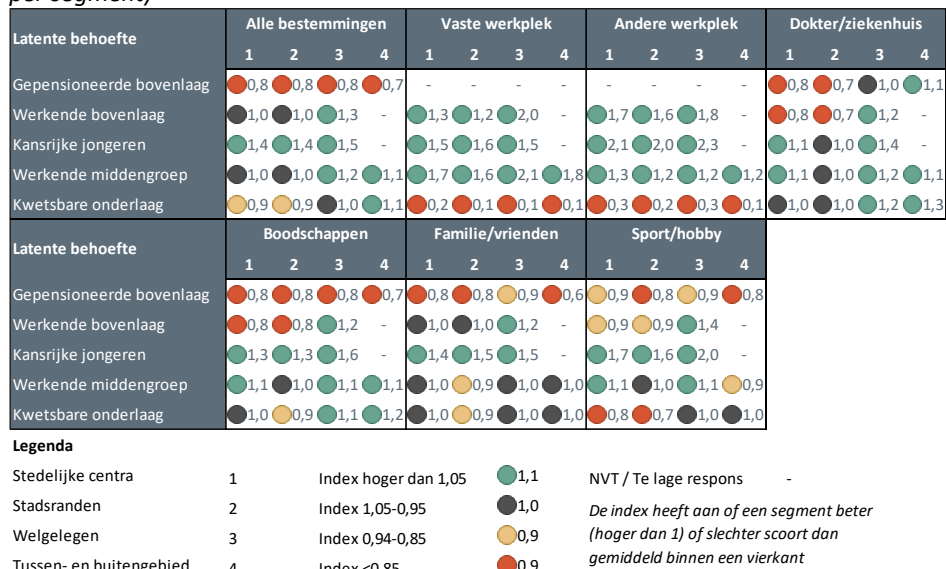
per segment)

| Latente behoefte | Alle bestemmingen 1 | 2 | 3 | 4 | Vaste werkplek 1 | 2 | 3 | 4 | Andere werkplek 1 | 2 | 3 | 4 | Dokter/ziekenhuis 1 | 2 | 3 | 4 |
|---|---|---|---|---|---|---|---|---|---|---|---|---|---|---|---|---|
| Gepensioneerde bovenlaag | 0,8 | 0,8 | 0,8 | 0,7 | - | - | - | - | - | - | - | - | 0,8 | 0,7 | 1,0 | 1,1 |
| Werkende bovenlaag | 1,0 | 1,0 | 1,3 | - | 1,3 | 1,2 | 2,0 | - | 1,7 | 1,6 | 1,8 | - | 0,8 | 0,7 | 1,2 | - |
| Kansrijke jongeren | 1,4 | 1,4 | 1,5 | - | 1,5 | 1,6 | 1,5 | - | 2,1 | 2,0 | 2,3 | - | 1,1 | 1,0 | 1,4 | - |
| Werkende middengroep | 1,0 | 1,0 | 1,2 | 1,1 | 1,7 | 1,6 | 2,1 | 1,8 | 1,3 | 1,2 | 1,2 | 1,2 | 1,1 | 1,0 | 1,2 | 1,1 |
| Kwetsbare onderlaag | 0,9 | 0,9 | 1,0 | 1,1 | 0,2 | 0,1 | 0,1 | 0,1 | 0,3 | 0,2 | 0,3 | 0,1 | 1,0 | 1,0 | 1,2 | 1,3 |

| Latente behoefte | Boodschappen 1 | 2 | 3 | 4 | Familie/vrienden 1 | 2 | 3 | 4 | Sport/hobby 1 | 2 | 3 | 4 |
|---|---|---|---|---|---|---|---|---|---|---|---|---|
| Gepensioneerde bovenlaag | 0,8 | 0,8 | 0,8 | 0,7 | 0,8 | 0,8 | 0,9 | 0,6 | 0,9 | 0,8 | 0,9 | 0,8 |
| Werkende bovenlaag | 0,8 | 0,8 | 1,2 | - | 1,0 | 1,0 | 1,2 | - | 0,9 | 0,9 | 1,4 | - |
| Kansrijke jongeren | 1,3 | 1,3 | 1,6 | - | 1,4 | 1,5 | 1,5 | - | 1,7 | 1,6 | 2,0 | - |
| Werkende middengroep | 1,1 | 1,0 | 1,1 | 1,1 | 1,0 | 0,9 | 1,0 | 1,0 | 1,1 | 1,0 | 1,1 | 0,9 |
| Kwetsbare onderlaag | 1,0 | 0,9 | 1,1 | 1,2 | 1,0 | 0,9 | 1,0 | 1,0 | 0,8 | 0,7 | 1,0 | 1,0 |

Legenda
Stedelijke centra 1 Index hoger dan 1,05 1,1 NVT / Te lage respons -
Stadsranden 2 Index 1,05-0,95 1,0
Welgelegen 3 Index 0,94-0,85 0,9
Tussen- en buitengebied 4 Index <0,85 0,9

De index heeft aan of een segment beter (hoger dan 1) of slechter scoort dan gemiddeld binnen een vierkant